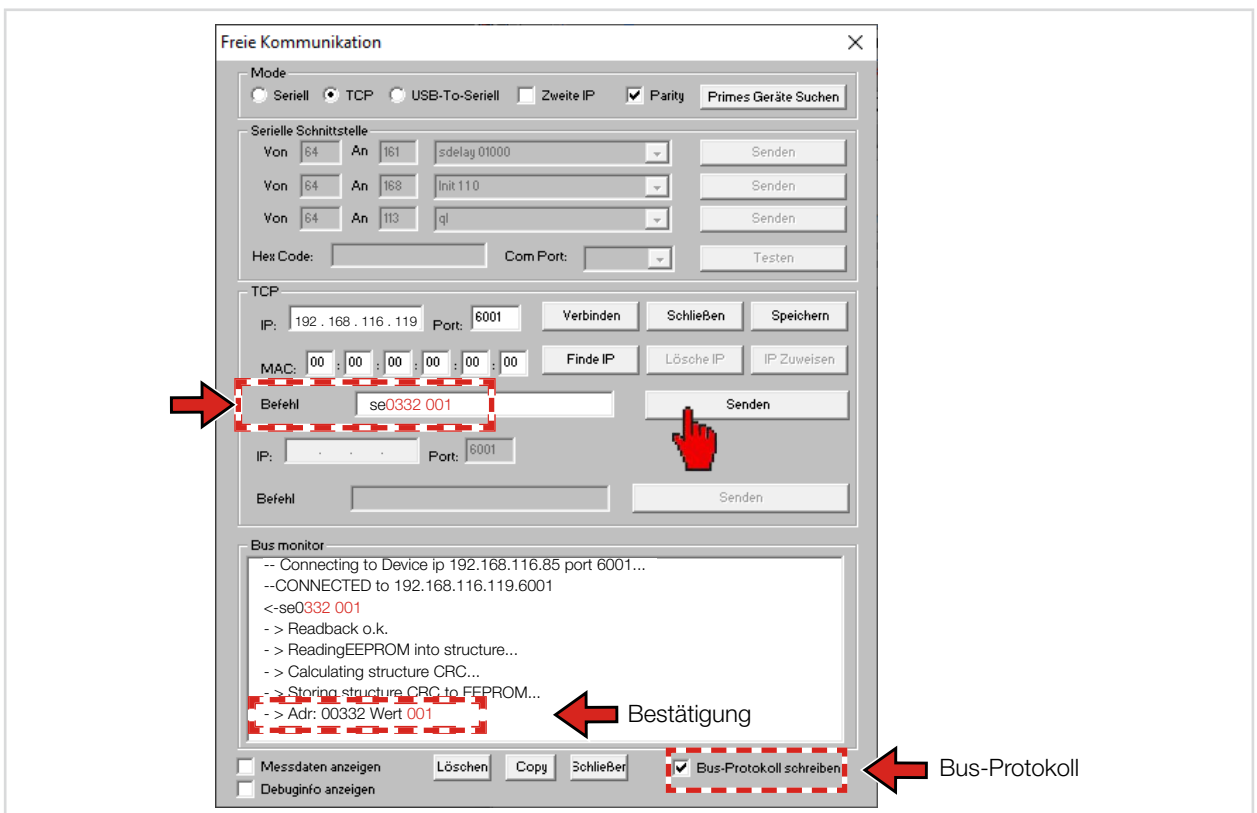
Freie Kommunikation

Mode
Seriell TCP USB-To-Seriell Zweite IP Parity Primes Geräte Suchen

Serielle Schnittstelle
Von 64 An 161 sdelay 01000 Senden
Von 64 An 168 Init 110 Senden
Von 64 An 113 ql Senden
Hex Code: Com Port: Testen

TCP
IP: 192 . 168 . 116 . 119 Port: 6001 Verbinden Schließen Speichern
MAC: 00 : 00 : 00 : 00 : 00 : 00 Finde IP Lösche IP IP Zuweisen
Befehl se0332 001 Senden
IP: . . . Port: 6001
Befehl Senden

Bus monitor
-- Connecting to Device ip 192.168.116.85 port 6001...
--CONNECTED to 192.168.116.119.6001
<-se0332 001
- > Readback o.k.
- > ReadingEEPROM into structure...
- > Calculating structure CRC...
- > Storing structure CRC to EEPROM...
- > Adr: 00332 Wert 001
Bestätigung

Messdaten anzeigen
Debuginfo anzeigen
Löschen Copy Schließen
Bus-Protokoll schreiben
Bus-Protokoll